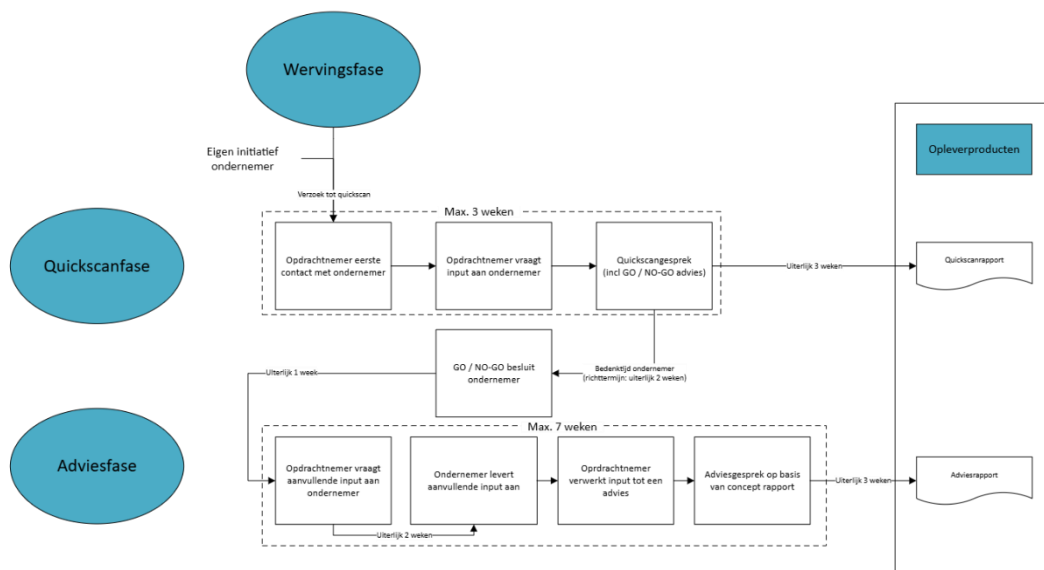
Wervingsfase

Eigen initiatief ondernemer

Verzoek tot quickscan

Opleverproducten

Max. 3 weken

Quickscanfase

Opdrachtnemer eerste contact met ondernemer

Opdrachtnemer vraagt input aan ondernemer

Quickscangesprek (incl GO / NO-GO advies)

Uiterlijk 3 weken

Quickscanrapport

GO / NO-GO besluit ondernemer

Uiterlijk 1 week

Bedenktijd ondernemer (richttermijn: uiterlijk 2 weken)

Max. 7 weken

Adviesfase

Opdrachtnemer vraagt aanvullende input aan ondernemer

Ondernemer levert aanvullende input aan

Oprdrachtnemer verwerkt input tot een advies

Adviesgesprek op basis van concept rapport

Uiterlijk 3 weken

Adviesrapport

Uiterlijk 2 weken